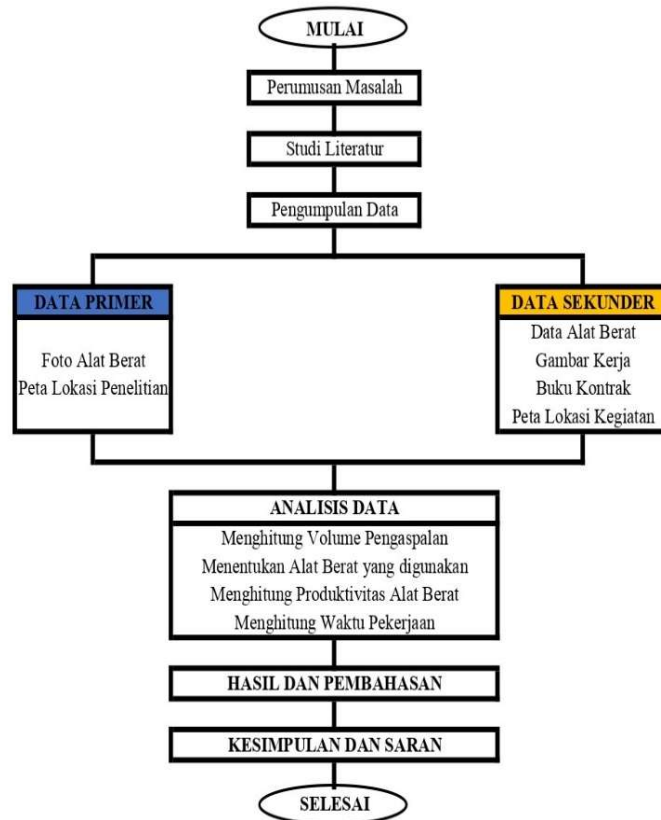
MULAI

Perumusan Masalah

Studi Literatur

Pengumpulan Data

DATA PRIMER

Foto Alat Berat
Peta Lokasi Penelitian

DATA SEKUNDER

Data Alat Berat
Gambar Kerja
Buku Kontrak
Peta Lokasi Kegiatan

ANALISIS DATA

Menghitung Volume Pengaspalan
Menentukan Alat Berat yang digunakan
Menghitung Produktivitas Alat Berat
Menghitung Waktu Pekerjaan

HASIL DAN PEMBAHASAN

KESIMPULAN DAN SARAN

SELESAI